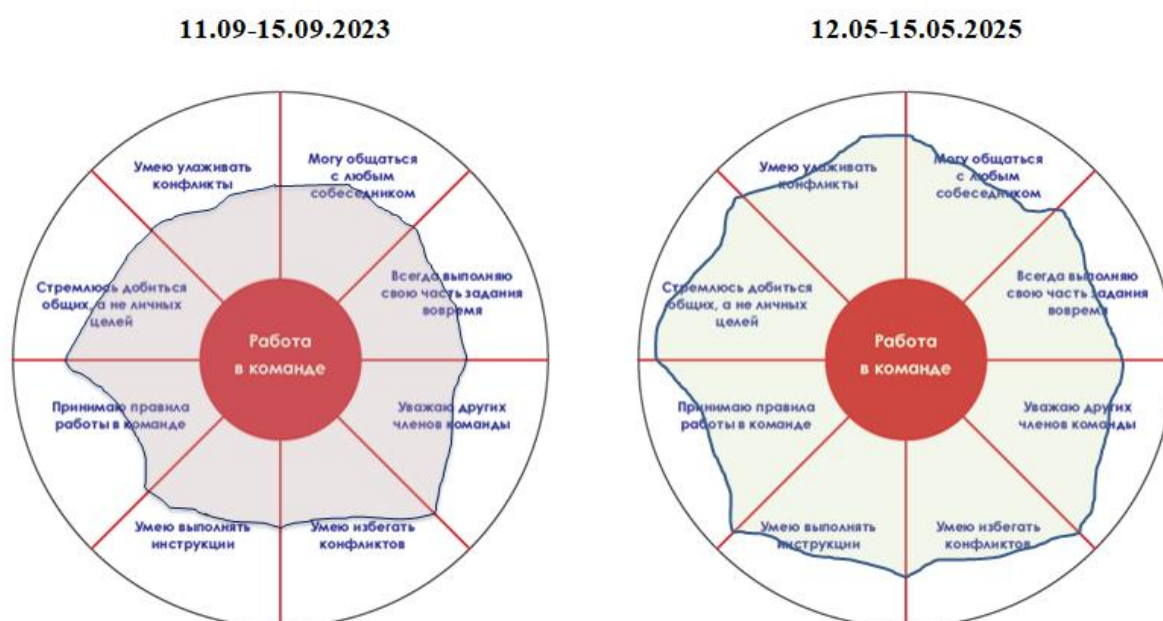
11.09-15.09.2023

Умею улаживать конфликты

Могу общаться с любым собеседником

Стремлюсь добиться общих, а не личных целей

Всегда выполняю свою часть задания вовремя

Работа в команде

Принимаю правила работы в команде

Уважаю других членов команды

Умею выполнять инструкции

Умею избегать конфликтов

12.05-15.05.2025

Умею улаживать конфликты

Могу общаться с любым собеседником

Стремлюсь добиться общих, а не личных целей

Всегда выполняю свою часть задания вовремя

Работа в команде

Принимаю правила работы в команде

Уважаю других членов команды

Умею выполнять инструкции

Умею избегать конфликтов